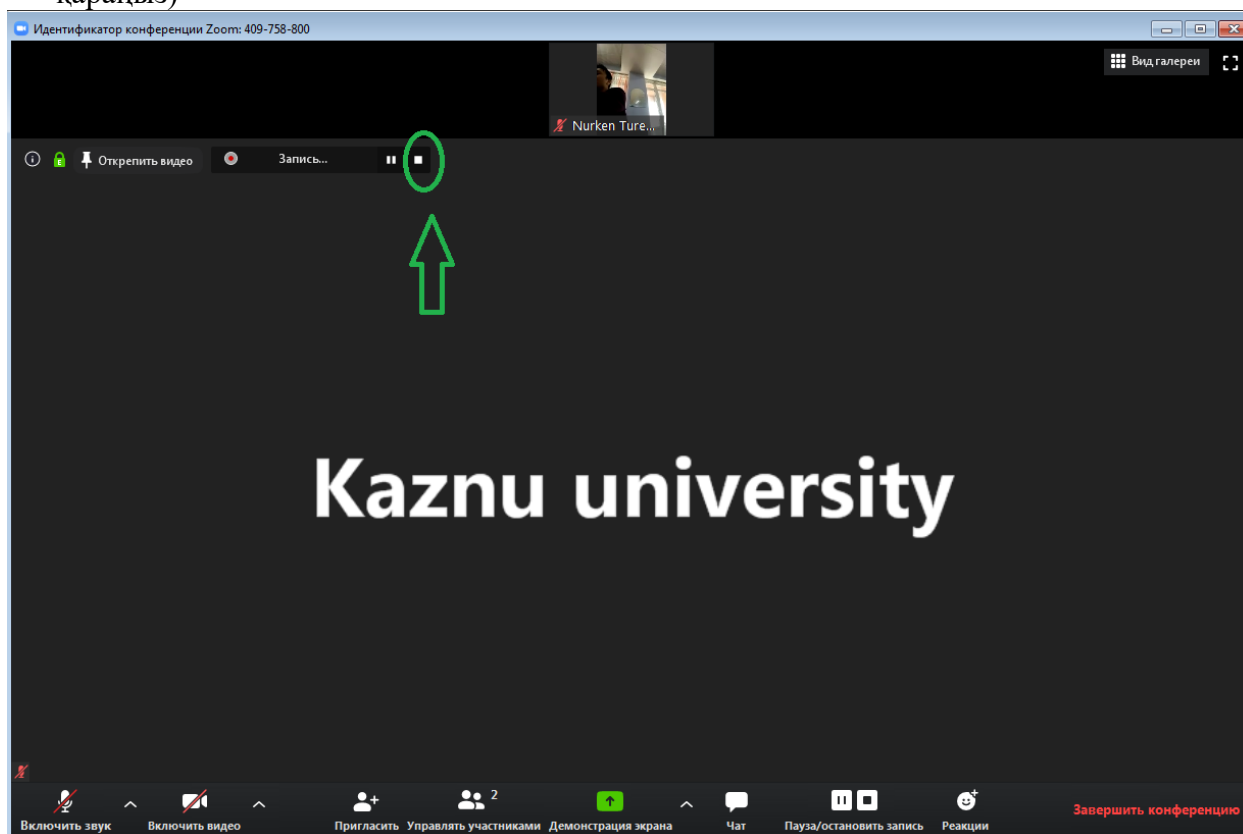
қараңыз)

Идентификатор конференции Zoom: 409-758-800

Вид галереи

Nurken Ture...

Открепить видео

Запись...

Kaznu university

Включить звук

Включить видео

Пригласить

Управлять участниками 2

Демонстрация экрана

Чат

Пауза/остановить запись

Реакции

Завершить конференцию